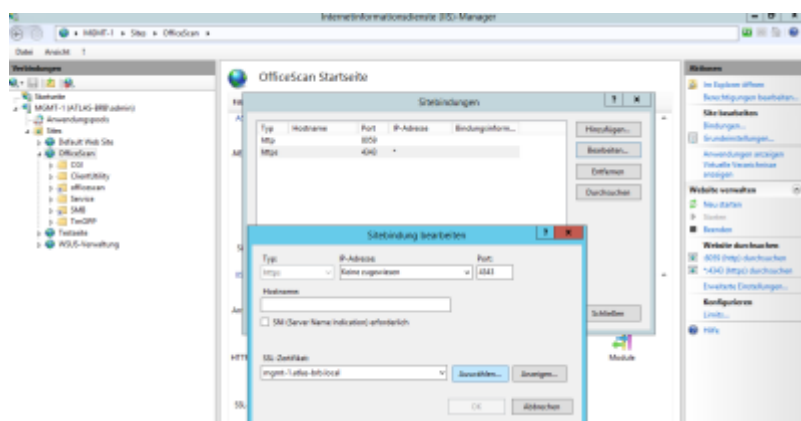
Internetinformationsdienste (IIS)-Manager

MGMT-1 ▸ Sites ▸ OfficeScan ▸

Datei Ansicht ?

Verbindungen

Startseite
MGMT-1 (ATLAS-BRB\admin)
Anwendungspools
Sites
Default Web Site
OfficeScan
CGI
ClientUtility
officescan
Service
SMB
TmOPP
Testseite
WSUS-Verwaltung

OfficeScan Startseite

Sitebindungen

| Typ | Hostname | Port | IP-Adresse | Bindungsinform... |
|---|---|---|---|---|
| http | | 8059 | | |
| https | | 4343 | * | |

Hinzufügen...
Bearbeiten...
Entfernen
Durchsuchen
Schließen

Sitebindung bearbeiten

Typ:
https
IP-Adresse:
Keine zugewiesen
Port:
4343
Hostname:
SNI (Server Name Indication) erforderlich
SSL-Zertifikat:
mgmt-1.atlas-brb.local
Auswählen...
Anzeigen...
OK
Abbrechen

Module

Aktionen
Im Explorer öffnen
Berechtigungen bearbeiten...
Site bearbeiten
Bindungen...
Grundeinstellungen...
Anwendungen anzeigen
Virtuelle Verzeichnisse anzeigen
Website verwalten
Neu starten
Starten
Beenden
Website durchsuchen
:8059 (http) durchsuchen
*:4343 (https) durchsuchen
Erweiterte Einstellungen...
Konfigurieren
Limits...
Hilfe